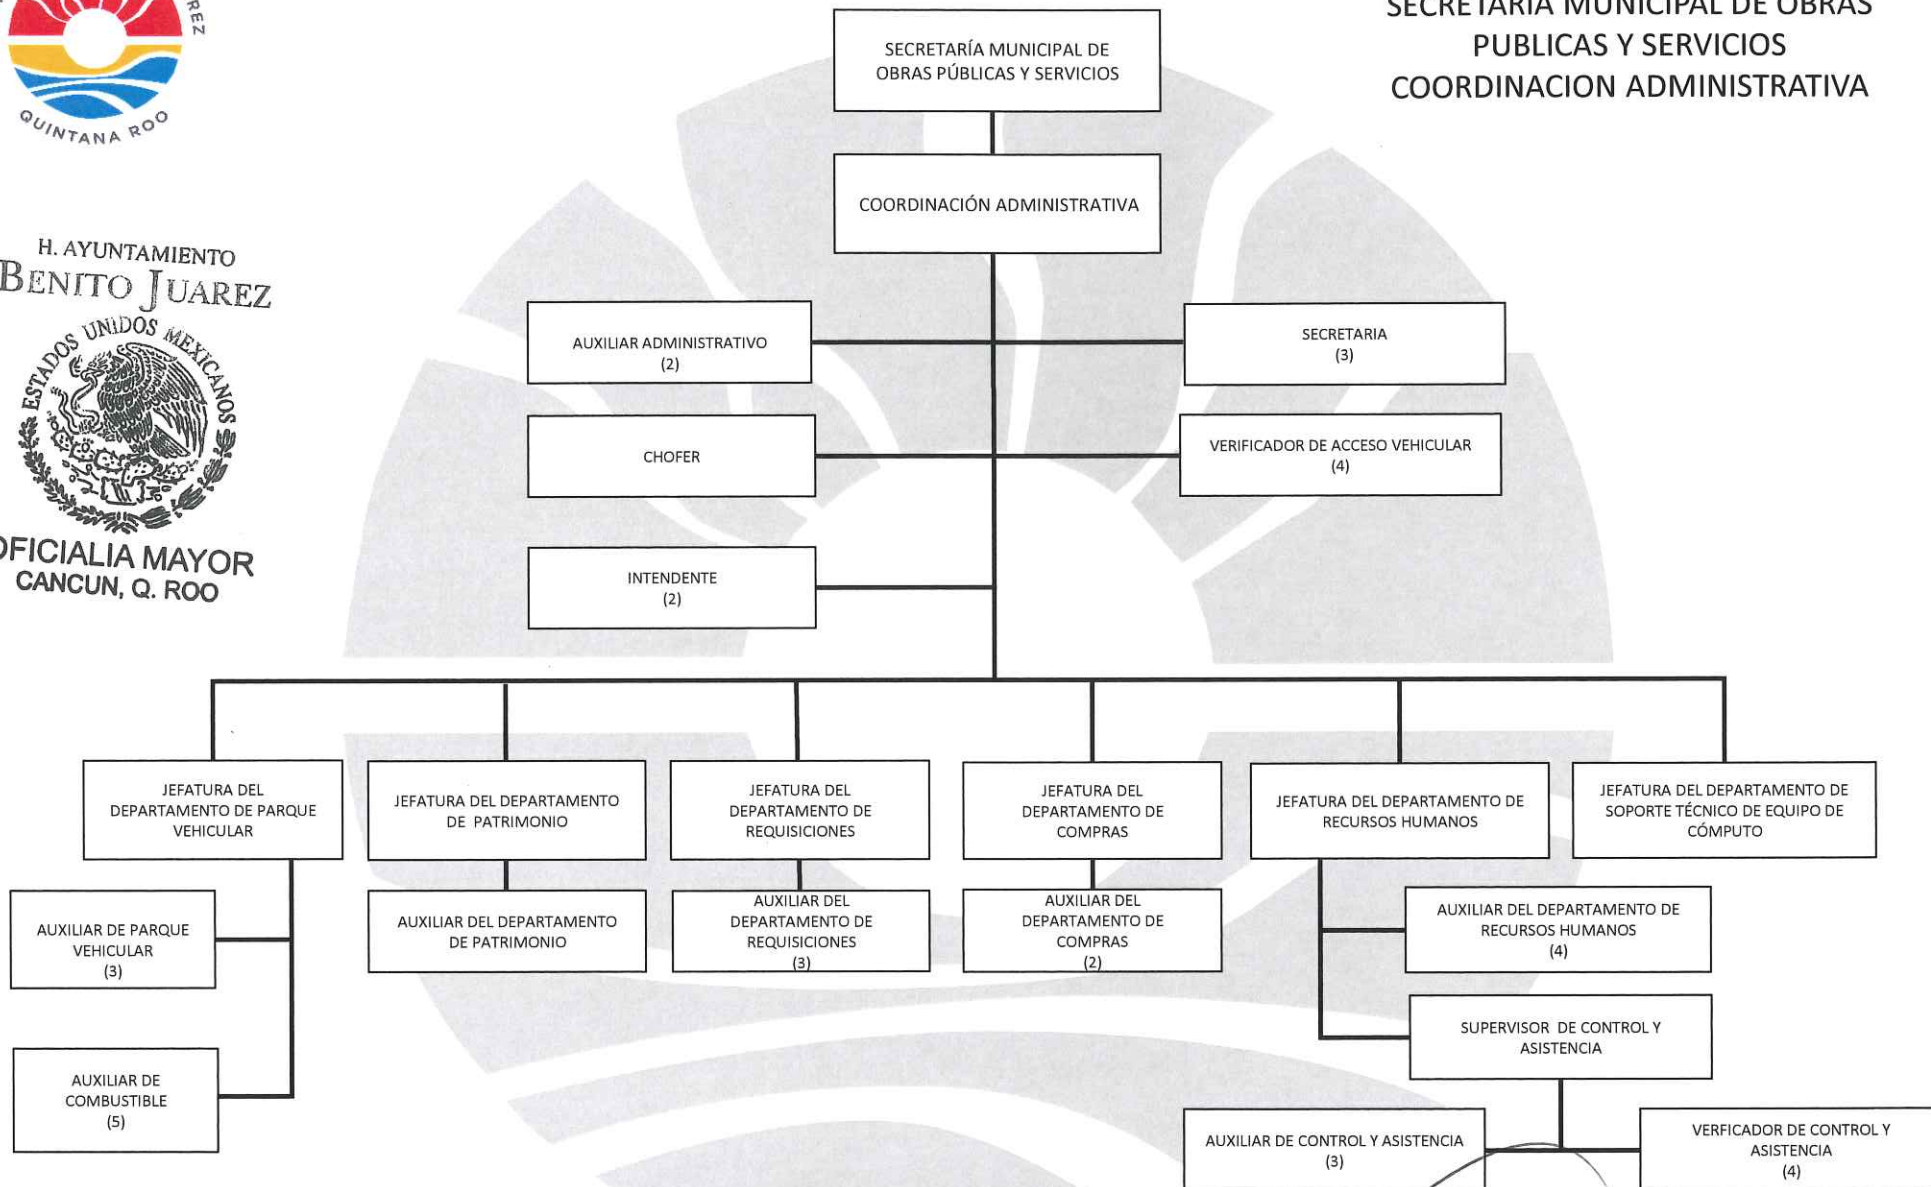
REZ
QUINTANA ROO

SECRETARIA MUNICIPAL DE OBRAS PUBLICAS Y SERVICIOS
COORDINACION ADMINISTRATIVA

H. AYUNTAMIENTO
BENITO JUAREZ
ESTADOS UNIDOS MEXICANOS
OFICIALIA MAYOR
CANCUN, Q. ROO

SECRETARÍA MUNICIPAL DE OBRAS PÚBLICAS Y SERVICIOS

COORDINACIÓN ADMINISTRATIVA

AUXILIAR ADMINISTRATIVO (2)

SECRETARIA (3)

CHOFER

VERIFICADOR DE ACCESO VEHICULAR (4)

INTENDENTE (2)

JEFATURA DEL DEPARTAMENTO DE PARQUE VEHICULAR

JEFATURA DEL DEPARTAMENTO DE PATRIMONIO

JEFATURA DEL DEPARTAMENTO DE REQUISICIONES

JEFATURA DEL DEPARTAMENTO DE COMPRAS

JEFATURA DEL DEPARTAMENTO DE RECURSOS HUMANOS

JEFATURA DEL DEPARTAMENTO DE SOPORTE TÉCNICO DE EQUIPO DE CÓMPUTO

AUXILIAR DE PARQUE VEHICULAR (3)

AUXILIAR DEL DEPARTAMENTO DE PATRIMONIO

AUXILIAR DEL DEPARTAMENTO DE REQUISICIONES (3)

AUXILIAR DEL DEPARTAMENTO DE COMPRAS (2)

AUXILIAR DEL DEPARTAMENTO DE RECURSOS HUMANOS (4)

SUPERVISOR DE CONTROL Y ASISTENCIA

AUXILIAR DE COMBUSTIBLE (5)

AUXILIAR DE CONTROL Y ASISTENCIA (3)

VERFICADOR DE CONTROL Y ASISTENCIA (4)